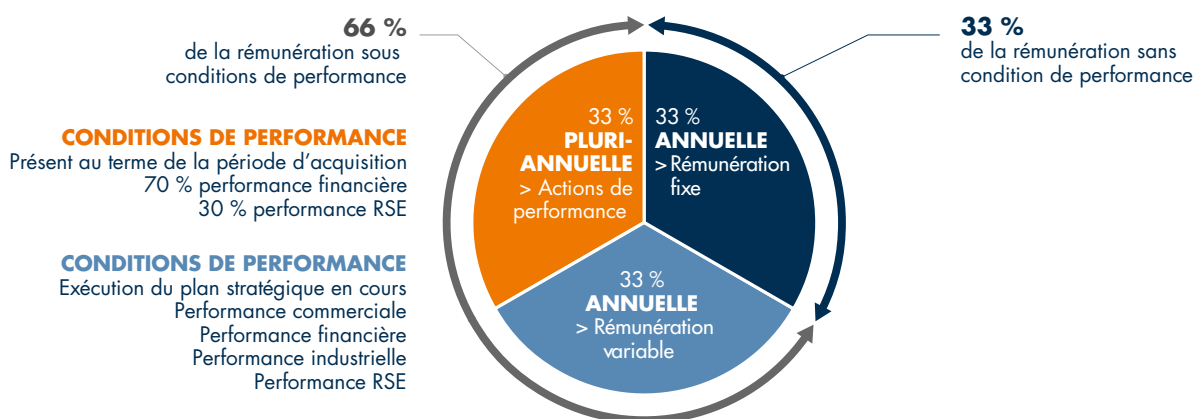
66 %
de la rémunération sous conditions de performance

CONDITIONS DE PERFORMANCE
Présent au terme de la période d'acquisition
70 % performance financière
30 % performance RSE

CONDITIONS DE PERFORMANCE
Exécution du plan stratégique en cours
Performance commerciale
Performance financière
Performance industrielle
Performance RSE

33 %
PLURI-ANNUELLE
> Actions de performance

33 %
ANNUELLE
> Rémunération fixe

33 %
ANNUELLE
> Rémunération variable

33 %
de la rémunération sans condition de performance